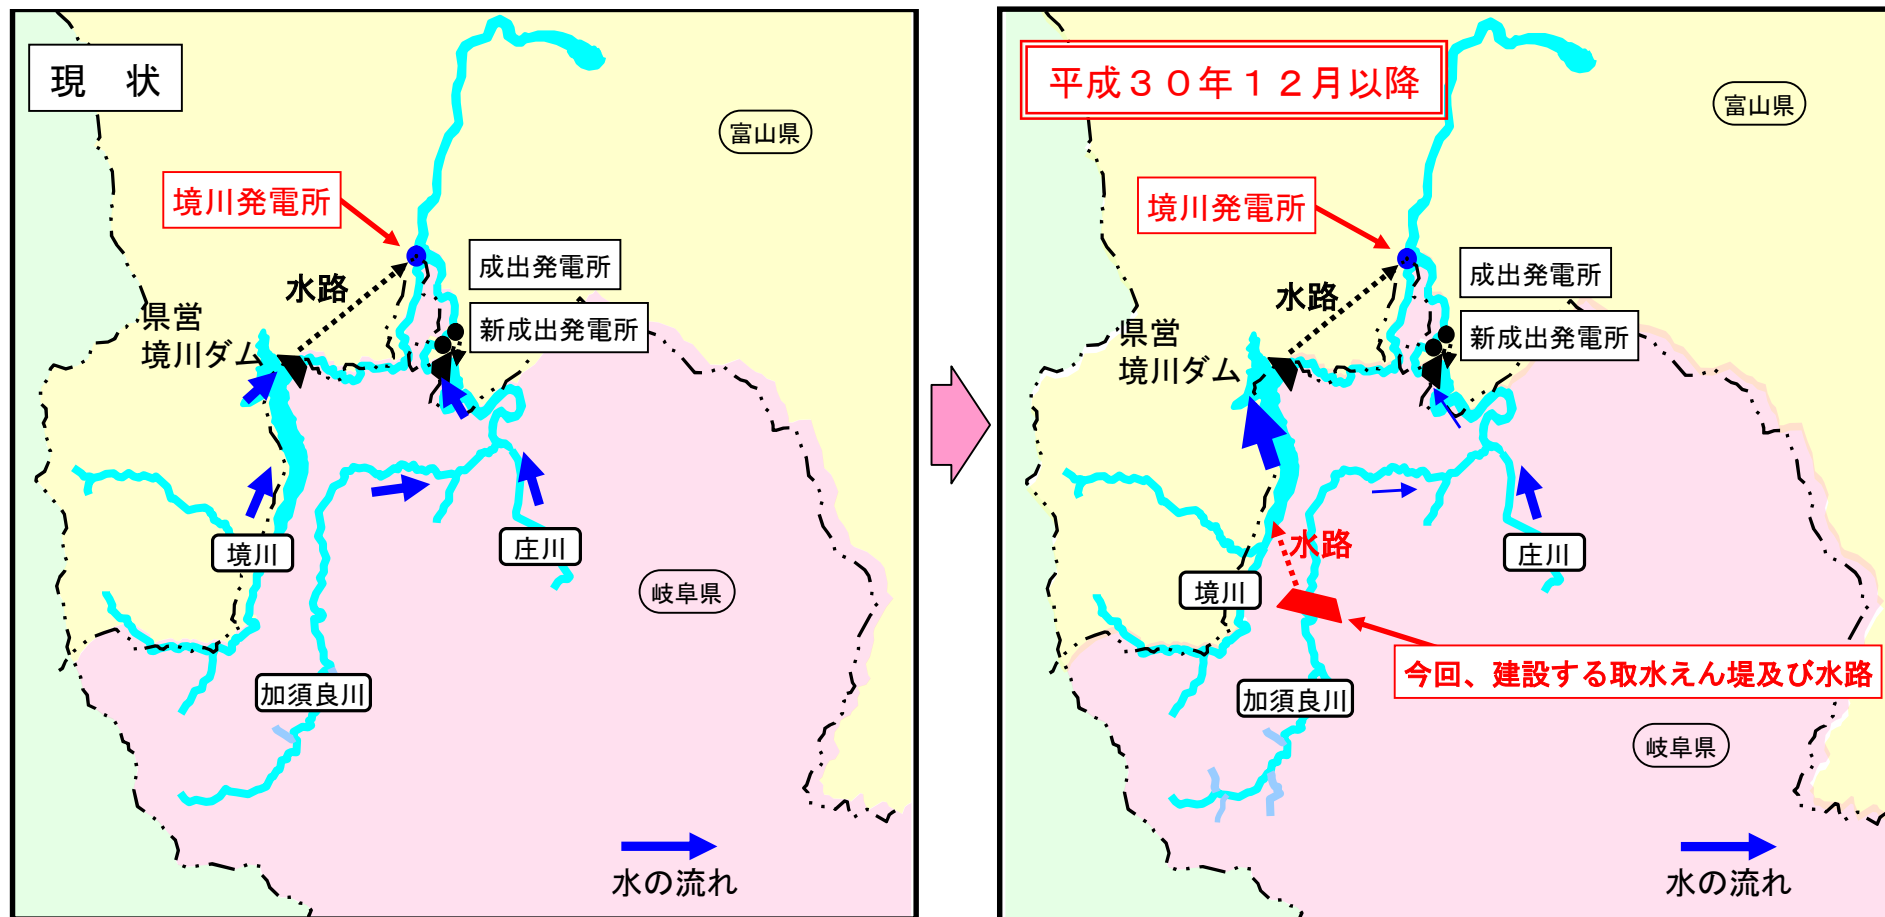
現　状

富山県

境川発電所

成出発電所

水路

新成出発電所

県営
境川ダム

境川

庄川

岐阜県

加須良川

水の流れ

平成３０年１２月以降

富山県

境川発電所

成出発電所

水路

新成出発電所

県営
境川ダム

水路

庄川

境川

今回、建設する取水えん堤及び水路

加須良川

岐阜県

水の流れ